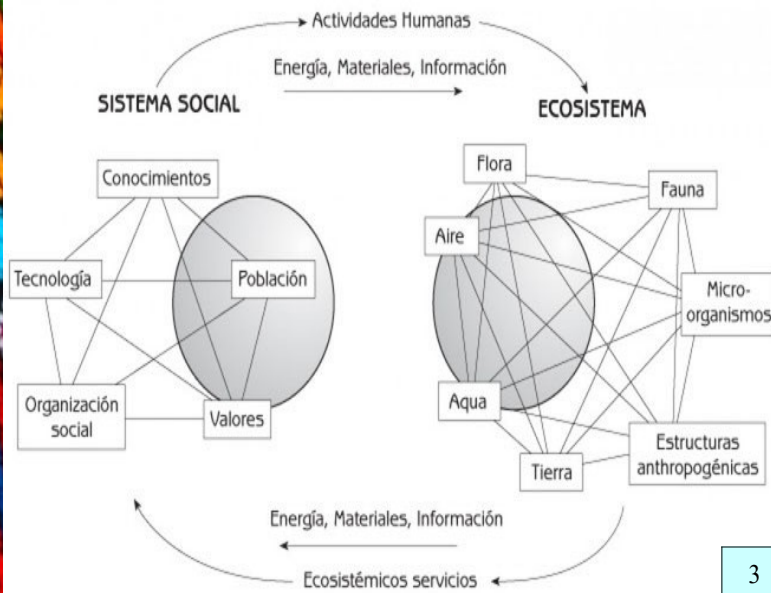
Actividades Humanas

Energía, Materiales, Información

SISTEMA SOCIAL

ECOSISTEMA

Conocimientos

Tecnología

Población

Organización social

Valores

Flora

Fauna

Aire

Micro-organismos

Aqua

Estructuras anthropogénicas

Tierra

Energía, Materiales, Información

Ecosistémicos servicios

3